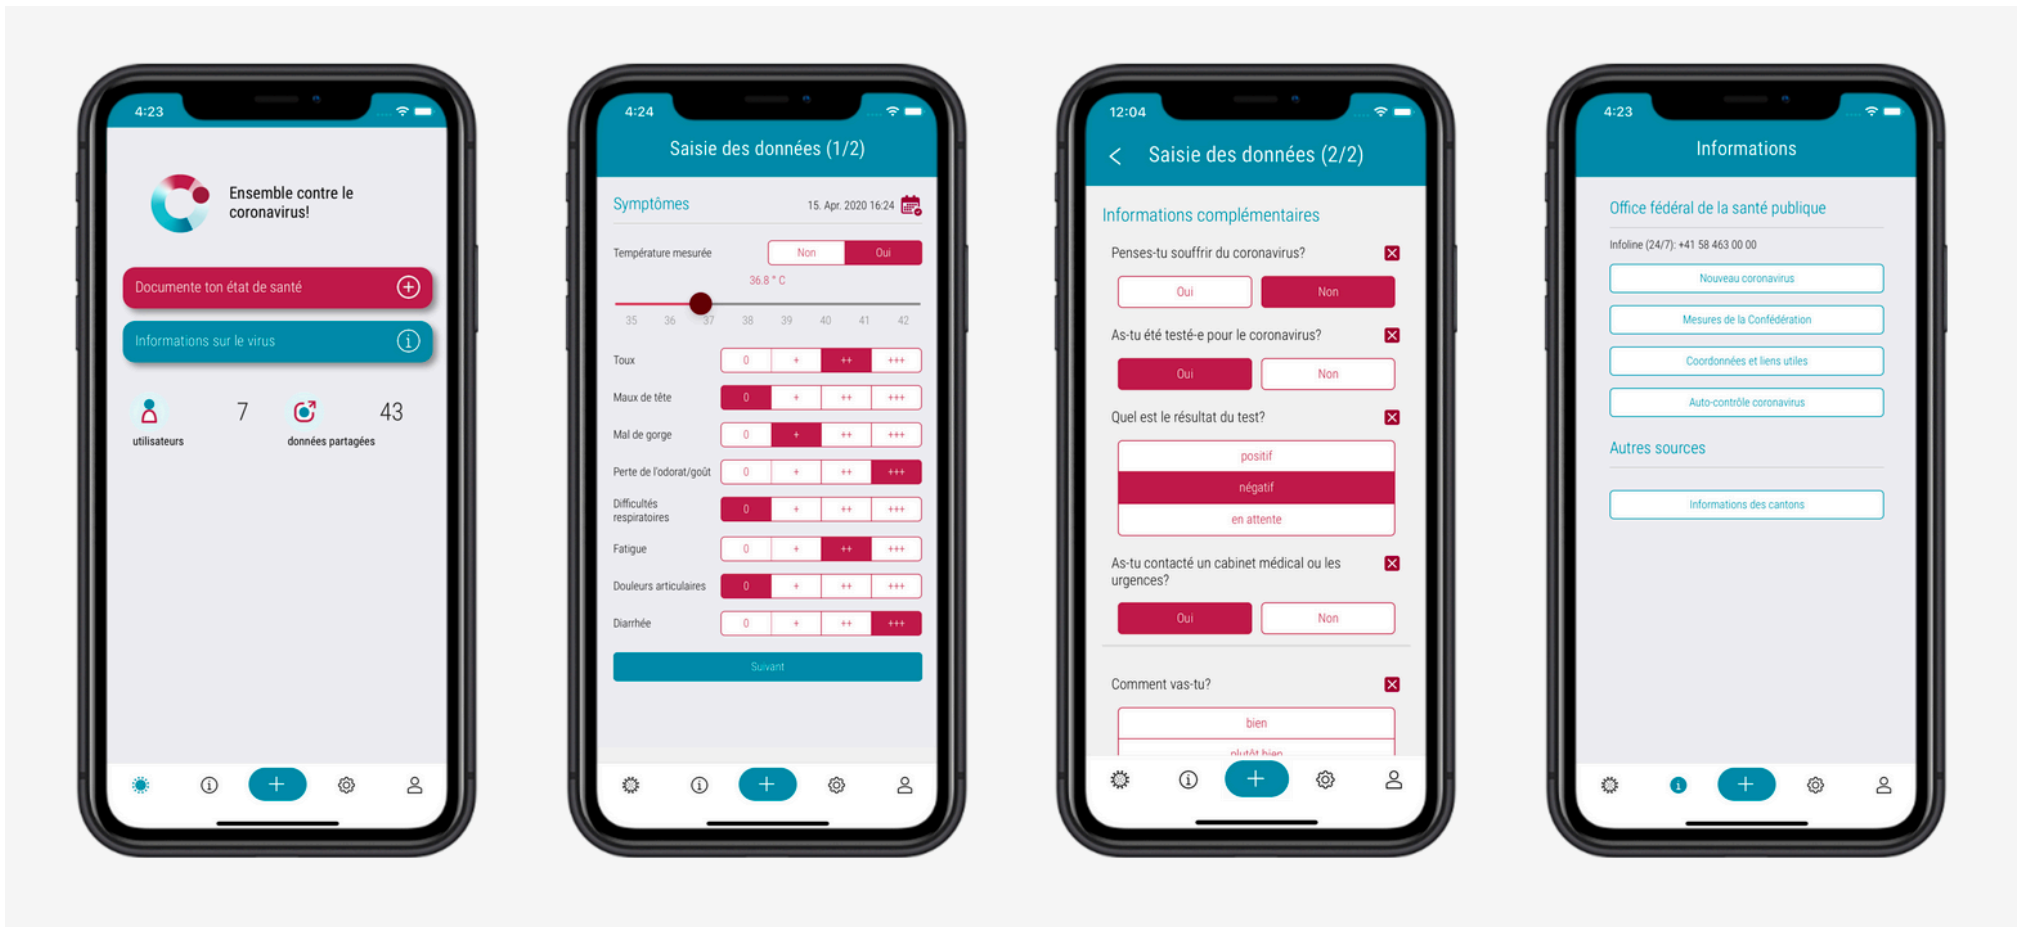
4:23

Ensemble contre le coronavirus!

Documente ton état de santé

Informations sur le virus

7
utilisateurs

43
données partagées

4:24

Saisie des données (1/2)

Symptômes 15. Apr. 2020 16:24

Température mesurée Non Oui

36.8 ° C

35 36 37 38 39 40 41 42

| | | | | |
|---|---|---|---|---|
| Toux | 0 | + | ++ | +++ |
| Maux de tête | 0 | + | ++ | +++ |
| Mal de gorge | 0 | + | ++ | +++ |
| Perte de l'odorat/goût | 0 | + | ++ | +++ |
| Difficultés respiratoires | 0 | + | ++ | +++ |
| Fatigue | 0 | + | ++ | +++ |
| Douleurs articulaires | 0 | + | ++ | +++ |
| Diarrhée | 0 | + | ++ | +++ |

Suivant

12:04

Saisie des données (2/2)

Informations complémentaires

Penses-tu souffrir du coronavirus?
Oui Non

As-tu été testé-e pour le coronavirus?
Oui Non

Quel est le résultat du test?
positif
négatif
en attente

As-tu contacté un cabinet médical ou les urgences?
Oui Non

Comment vas-tu?
bien
plutôt bien

4:23

Informations

Office fédéral de la santé publique

Infoline (24/7): +41 58 463 00 00

Nouveau coronavirus
Mesures de la Confédération
Coordonnées et liens utiles
Auto-contrôle coronavirus

Autres sources

Informations des cantons